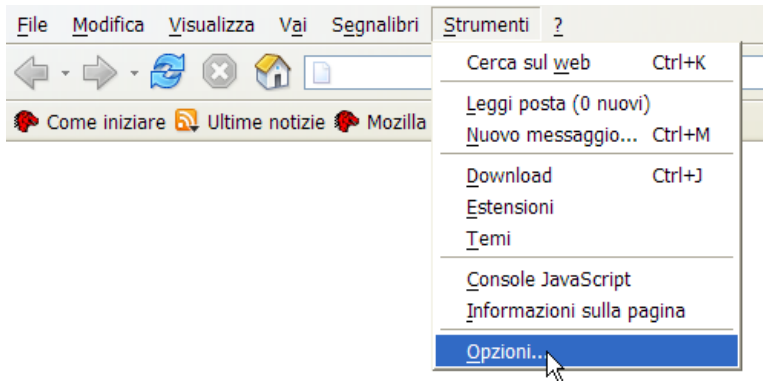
File Modifica Visualizza Vai Segnalibri Strumenti ?

Come iniziare Ultime notizie Mozilla

Cerca sul web Ctrl+K
Leggi posta (0 nuovi)
Nuovo messaggio... Ctrl+M
Download Ctrl+J
Estensioni
Temi
Console JavaScript
Informazioni sulla pagina
Opzioni...